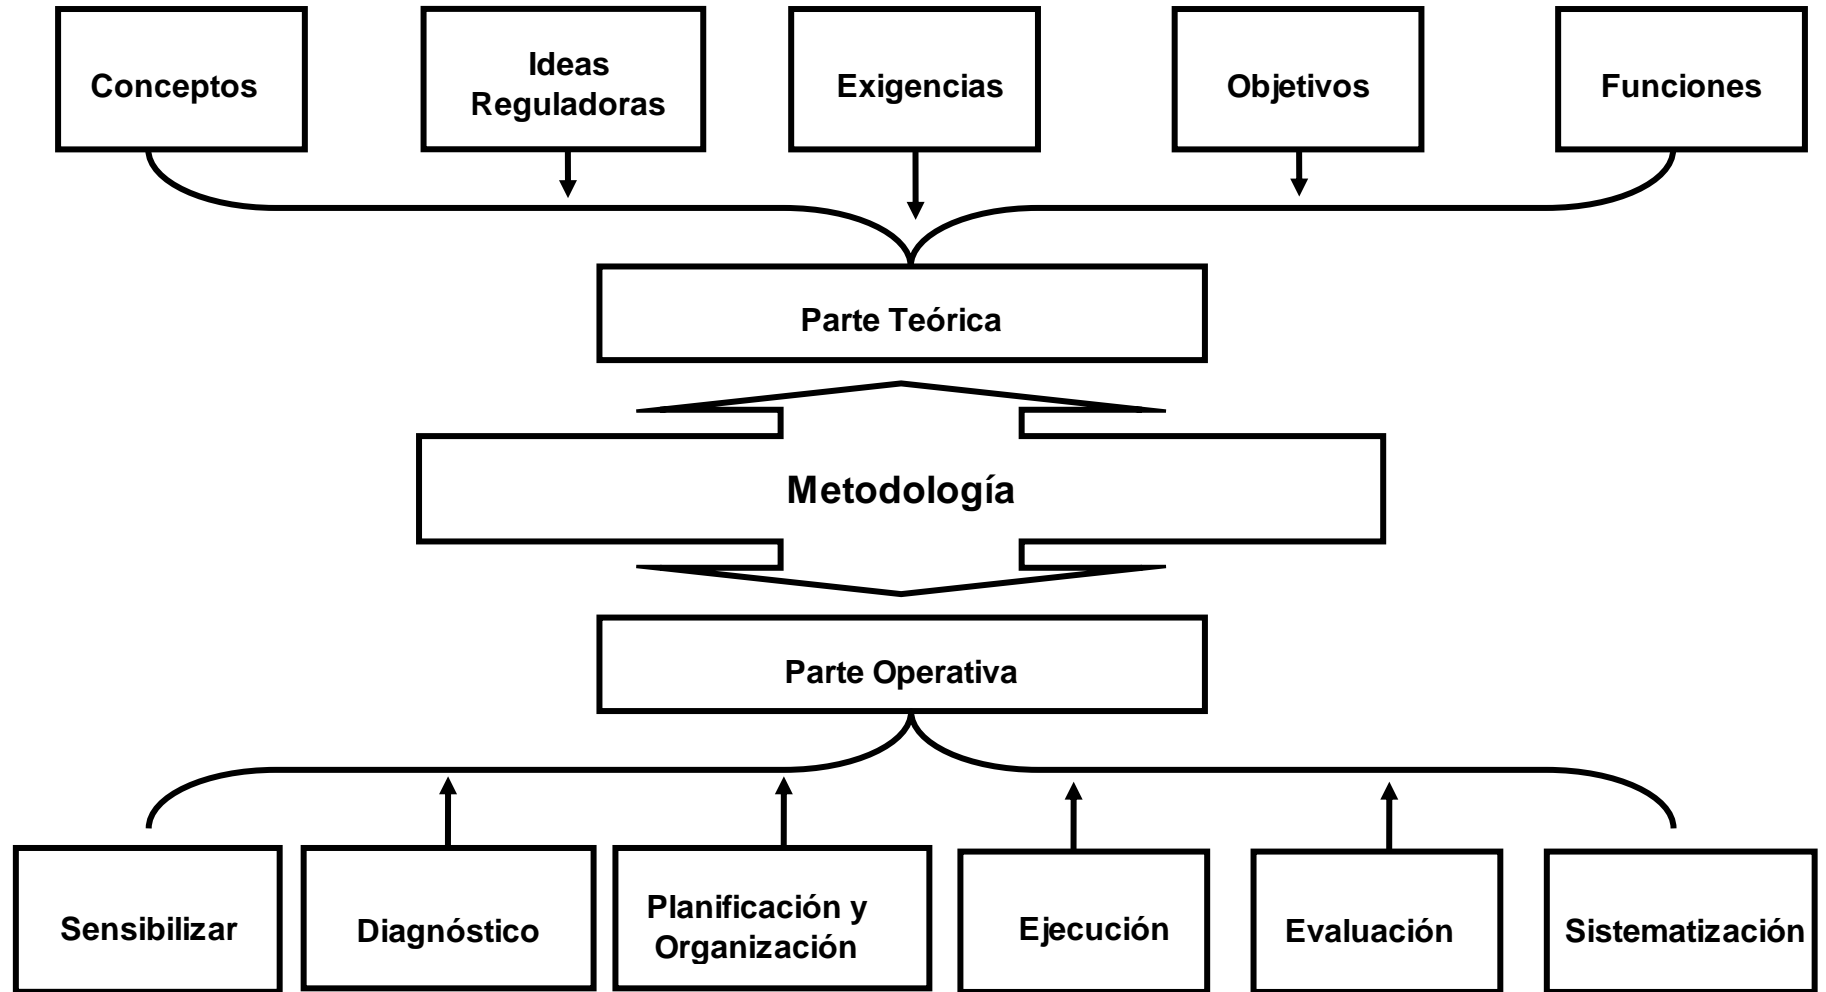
Conceptos

Ideas Reguladoras

Exigencias

Objetivos

Funciones

Parte Teórica

Metodología

Parte Operativa

Sensibilizar

Diagnóstico

Planificación y Organización

Ejecución

Evaluación

Sistematización